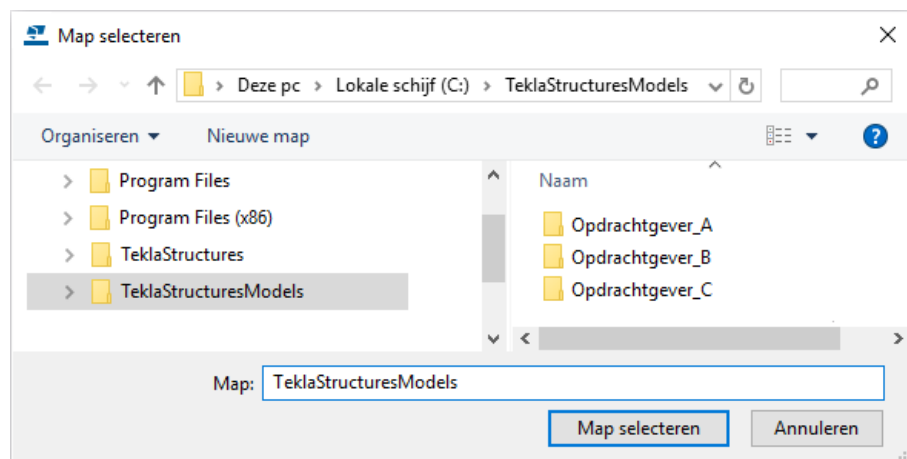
Map selecteren

Deze pc > Lokale schijf (C:) > TeklaStructuresModels

Organiseren ▾ Nieuwe map

Program Files
Program Files (x86)
TeklaStructures
TeklaStructuresModels

Naam
Opdrachtgever_A
Opdrachtgever_B
Opdrachtgever_C

Map: TeklaStructuresModels

Map selecteren Annuleren